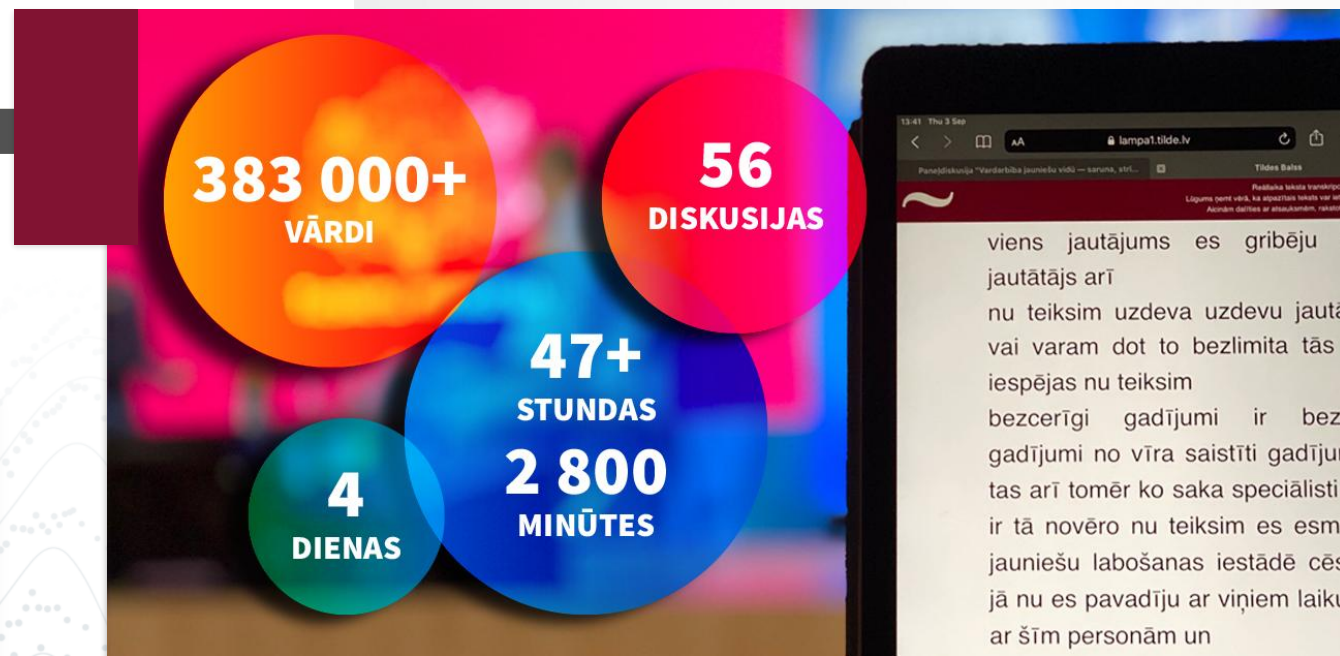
383 000+
VĀRDI

56
DISKUSIJAS

47+
STUNDAS
2 800
MINŪTES

4
DIENAS

13:41 Thu 3 Sep

AA lampa1.tilde.lv

Paneļdiskusija "Vardarbība jauniešu vidū — saruna, stri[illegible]

Tildes Balss

Reāllaika teksta transkrip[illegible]
Lūgums ņemt vērā, ka atpazītais teksts var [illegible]
Aicinām dalīties ar atsauksmēm, rakst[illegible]

viens jautājums es gribēju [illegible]
jautātājs arī
nu teiksim uzdeva uzdevu jautā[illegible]
vai varam dot to bezlimita tās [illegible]
iespējas nu teiksim
bezcerīgi gadījumi ir bez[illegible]
gadījumi no vīra saistīti gadīju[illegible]
tas arī tomēr ko saka speciālisti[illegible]
ir tā novēro nu teiksim es esm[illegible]
jauniešu labošanas iestādē cē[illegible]
jā nu es pavadīju ar viņiem laiku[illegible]
ar šīm personām un